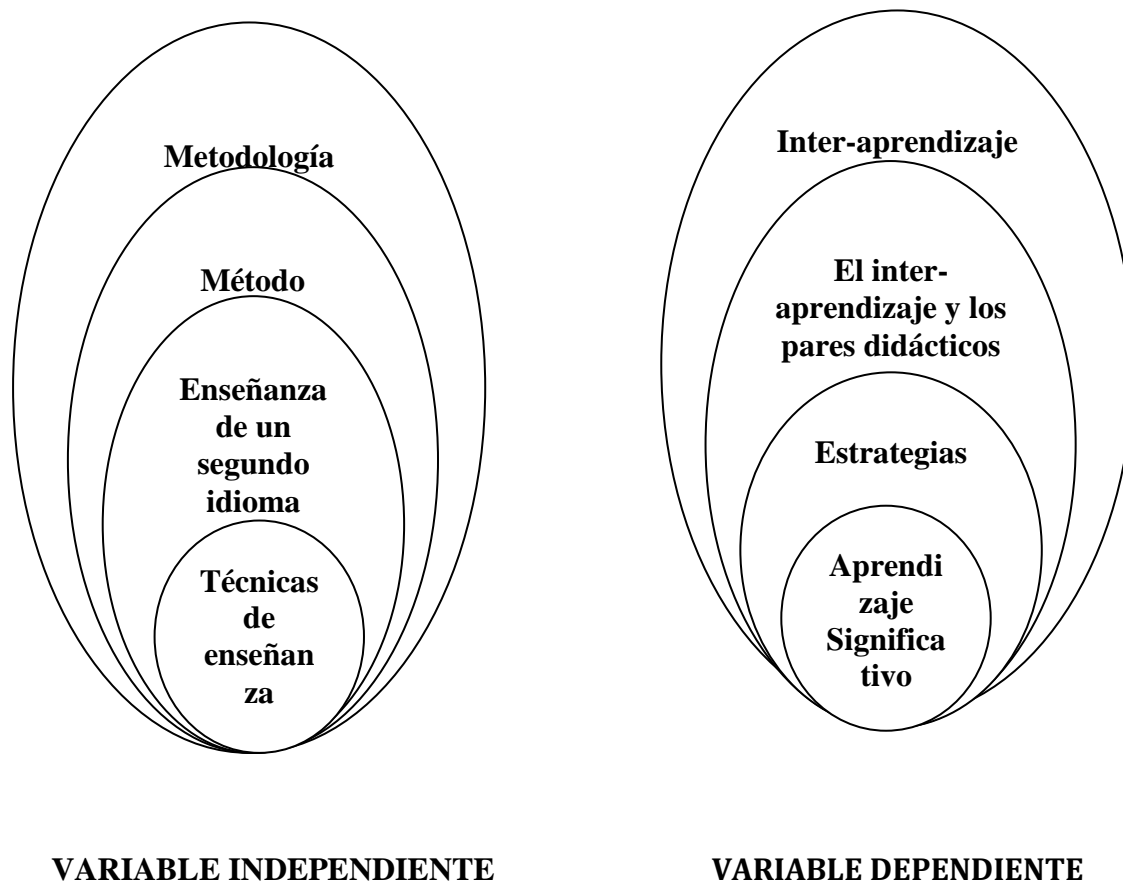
Metodología

Método

Enseñanza de un segundo idioma

Técnicas de enseñanza

VARIABLE INDEPENDIENTE

Inter-aprendizaje

El inter-aprendizaje y los pares didácticos

Estrategias

Aprendizaje Significativo

VARIABLE DEPENDIENTE